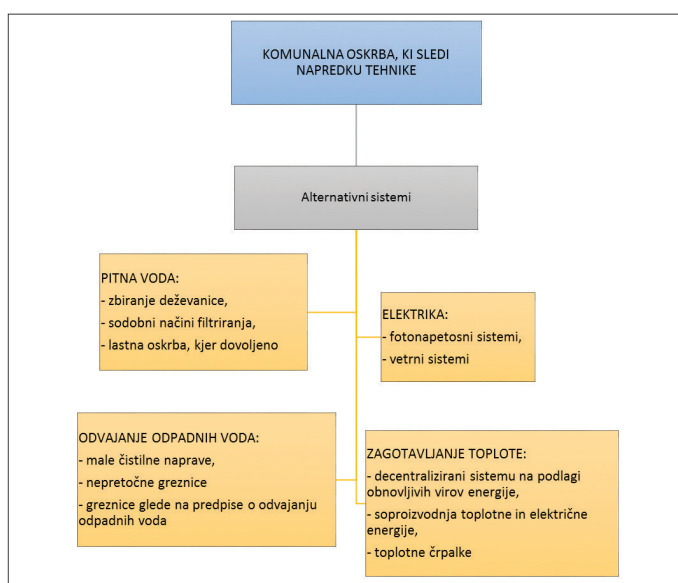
KOMUNALNA OSKRBA, KI SLEDI NAPREDKU TEHNIKE

Alternativni sistemi

PITNA VODA:
- zbiranje deževanice,
- sodobni načini filtriranja,
- lastna oskrba, kjer dovoljeno

ELEKTRIKA:
- fotonapetosni sistemi,
- vetrni sistemi

ODVAJANJE ODPADNIH VODA:
- male čistilne naprave,
- nepretočne greznice
- greznice glede na predpise o odvajanju odpadnih voda

ZAGOTAVLJANJE TOPLOTE:
- decentralizirani sistemu na podlagi obnovljivih virov energije,
- soproizvodnja toplotne in električne energije,
- toplotne črpalke